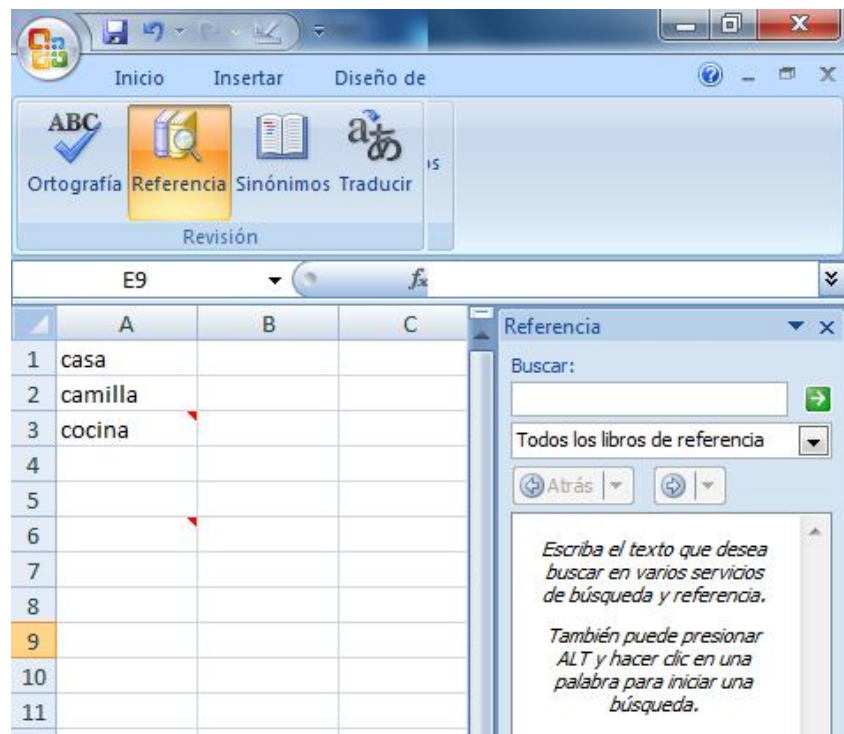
Inicio Insertar Diseño de

ABC
Ortografía Referencia Sinónimos Traducir
Revisión

E9
$f_x$

| | A | B | C |
|---|---|---|---|
| 1 | casa | | |
| 2 | camilla | | |
| 3 | cocina | | |
| 4 | | | |
| 5 | | | |
| 6 | | | |
| 7 | | | |
| 8 | | | |
| 9 | | | |
| 10 | | | |
| 11 | | | |

Referencia
Buscar:
Todos los libros de referencia
Atrás

Escriba el texto que desea buscar en varios servicios de búsqueda y referencia.

También puede presionar ALT y hacer clic en una palabra para iniciar una búsqueda.